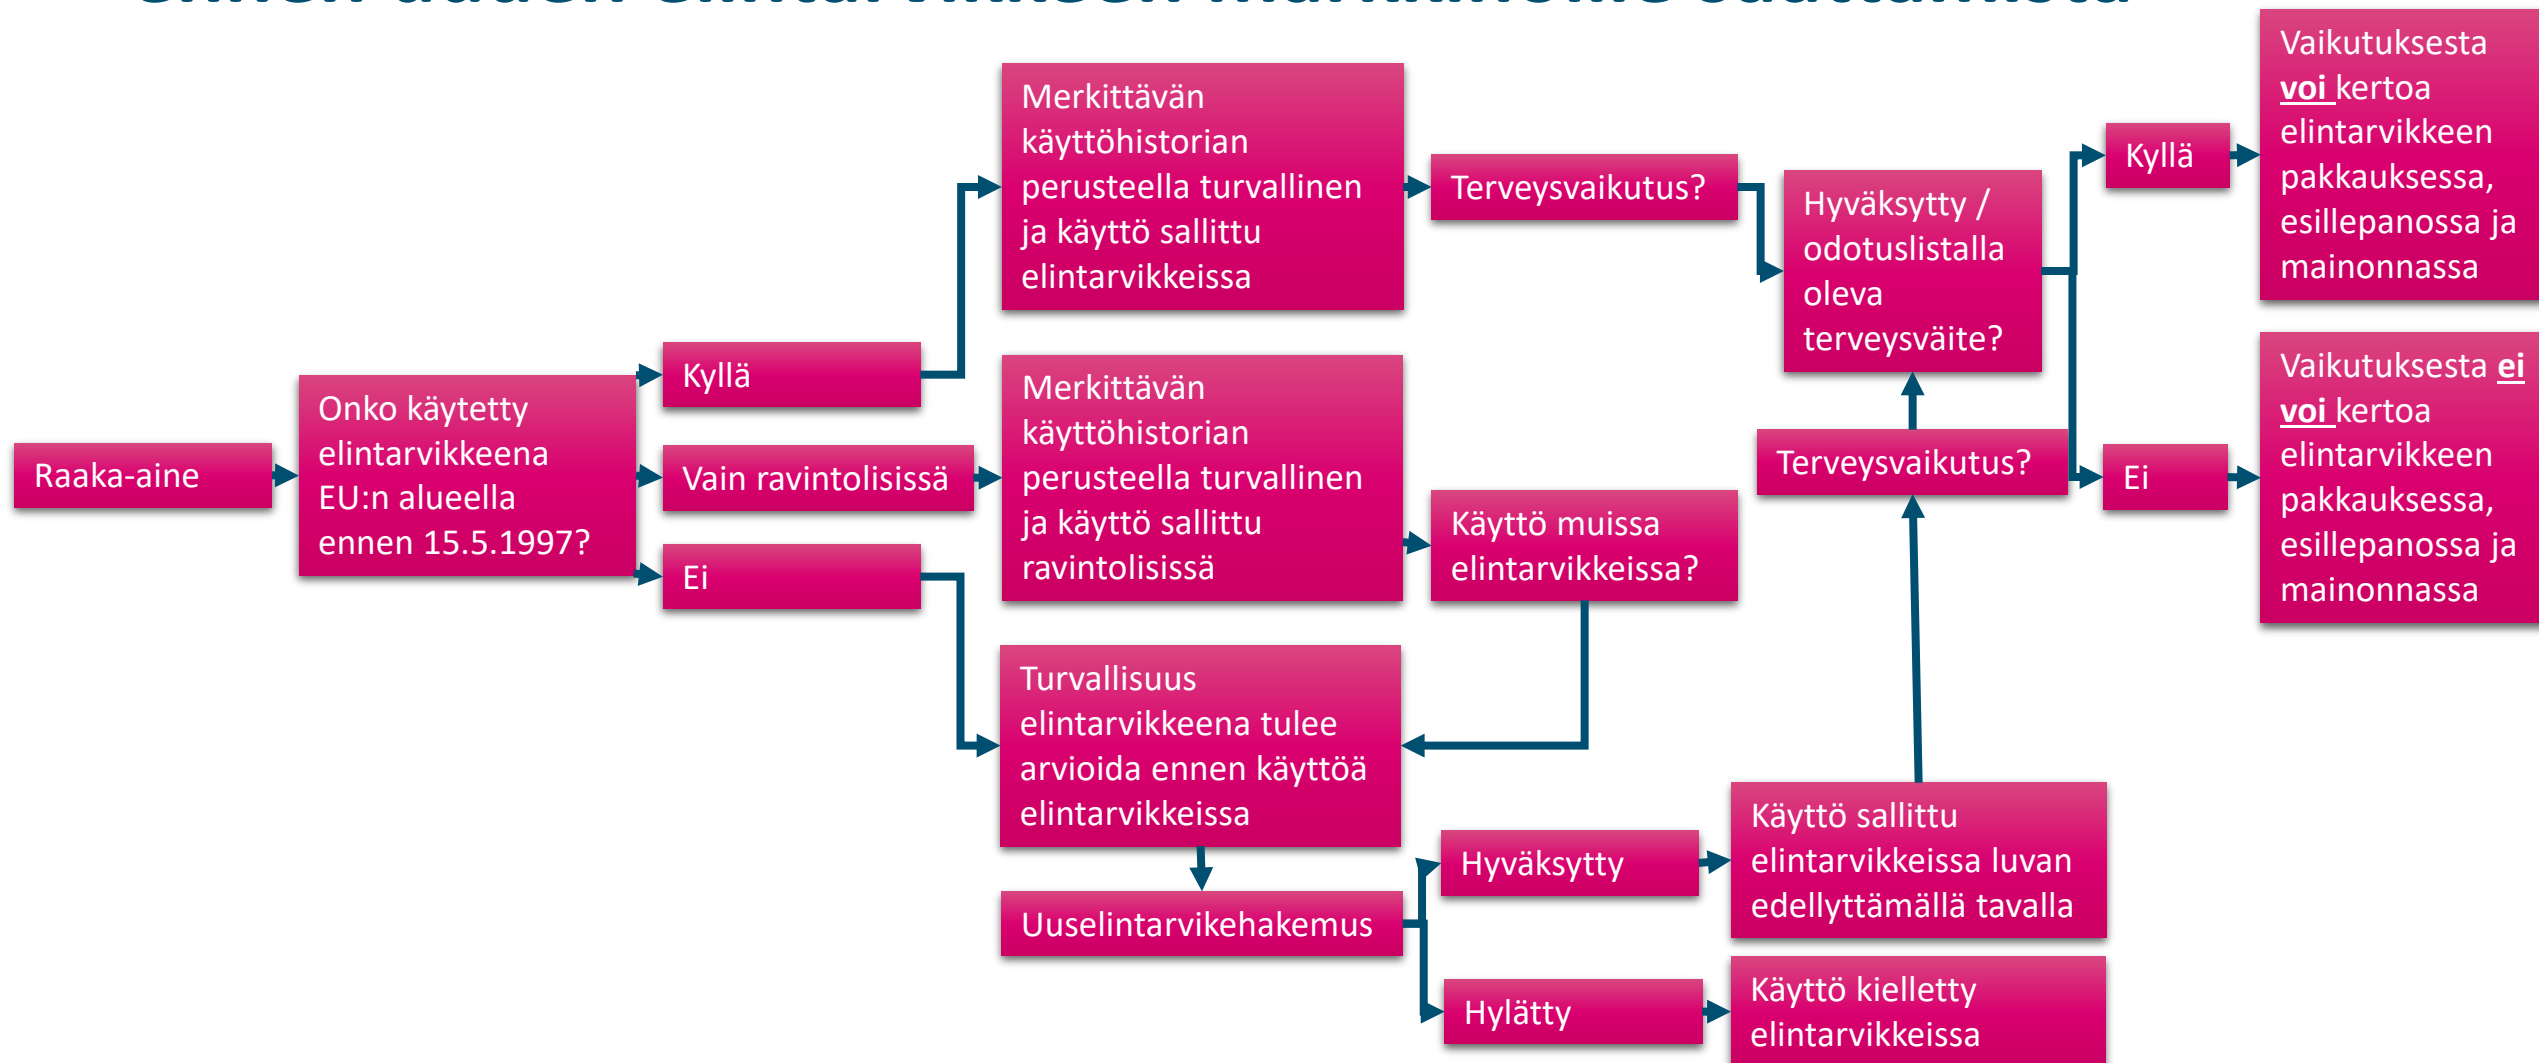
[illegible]

Raaka-aine

Onko käytetty elintarvikkeena EU:n alueella ennen 15.5.1997?

Kyllä

Vain ravintolisissä

Ei

Merkittävän käyttöhistorian perusteella turvallinen ja käyttö sallittu elintarvikkeissa

Merkittävän käyttöhistorian perusteella turvallinen ja käyttö sallittu ravintolisissä

Turvallisuus elintarvikkeena tulee arvioida ennen käyttöä elintarvikkeissa

Uuselintarvikehakemus

Terveysvaikutus?

Käyttö muissa elintarvikkeissa?

Hyväksytty

Hylätty

Käyttö sallittu elintarvikkeissa luvan edellyttämällä tavalla

Käyttö kielletty elintarvikkeissa

Hyväksytty / odotuslistalla oleva terveysväite?

Terveysvaikutus?

Kyllä

Ei

Vaikutuksesta voi kertoa elintarvikkeen pakkauksessa, esillepanossa ja mainonnassa

Vaikutuksesta ei voi kertoa elintarvikkeen pakkauksessa, esillepanossa ja mainonnassa